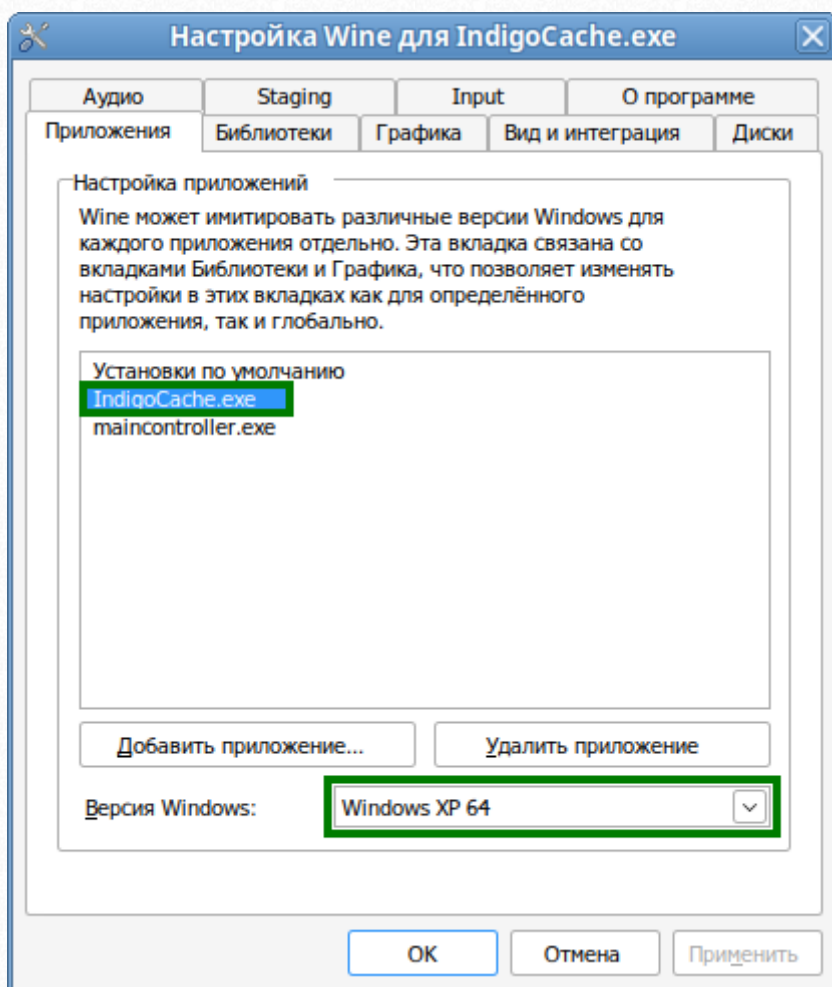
Настройка Wine для IndigoCache.exe

Аудио | Staging | Input | О программе
Приложения | Библиотеки | Графика | Вид и интеграция | Диски

Настройка приложений

Wine может имитировать различные версии Windows для каждого приложения отдельно. Эта вкладка связана со вкладками Библиотеки и Графика, что позволяет изменять настройки в этих вкладках как для определённого приложения, так и глобально.

Установки по умолчанию
IndigoCache.exe
maincontroller.exe

Добавить приложение...
Удалить приложение

Версия Windows: Windows XP 64

OK
Отмена
Применить